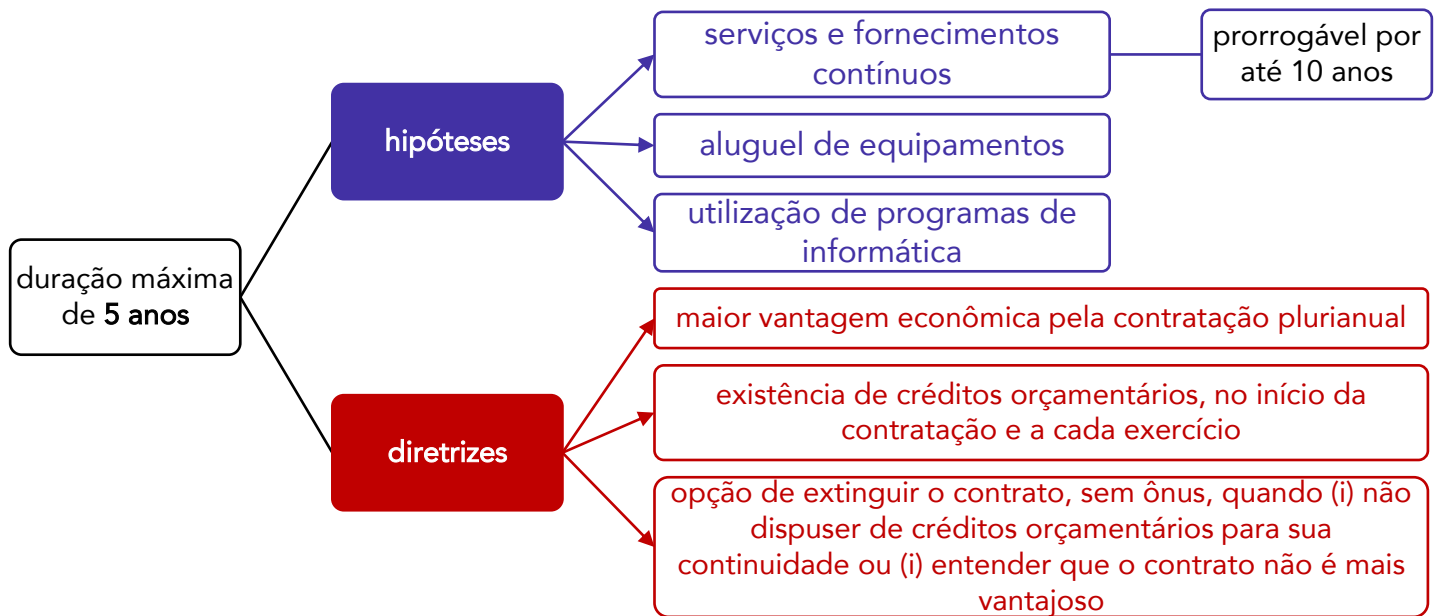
duração máxima de 5 anos

hipóteses

serviços e fornecimentos contínuos

prorrogável por até 10 anos

aluguel de equipamentos

utilização de programas de informática

diretrizes

maior vantagem econômica pela contratação plurianual

existência de créditos orçamentários, no início da contratação e a cada exercício

opção de extinguir o contrato, sem ônus, quando (i) não dispuser de créditos orçamentários para sua continuidade ou (i) entender que o contrato não é mais vantajoso